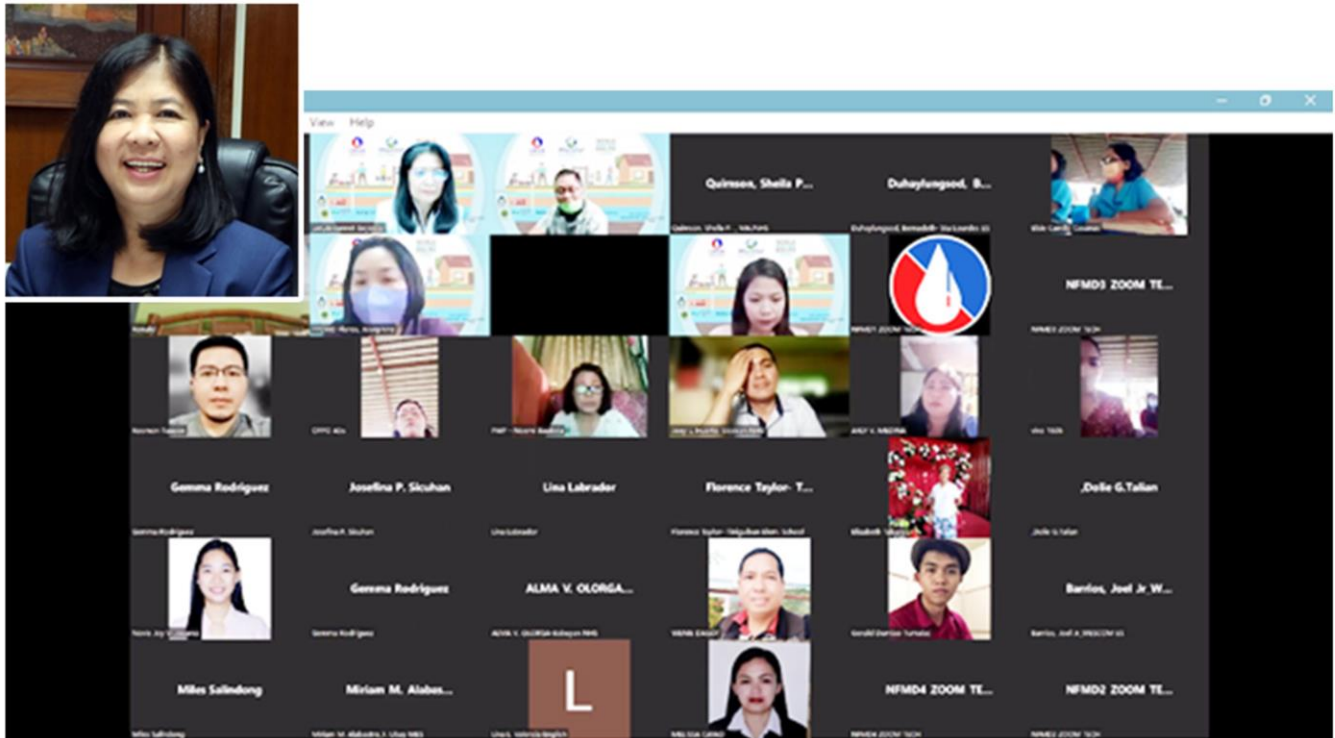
View Help

Quirreon, Sheila P...

Duhaylungsod, B...

NFMD3 ZOOM TE...

L

Gemma Rodriguez

Josefina P. Sicuhan

Lina Labrador

Florence Taylor- T...

.Dolie G.Talian

Gemma Rodriguez

ALMA V. OLORGA...

Barrios, Joel Jr_W...

Miles Salindong

Miriam M. Alabas...

L

NFMD4 ZOOM TE...

NFMD2 ZOOM TE...